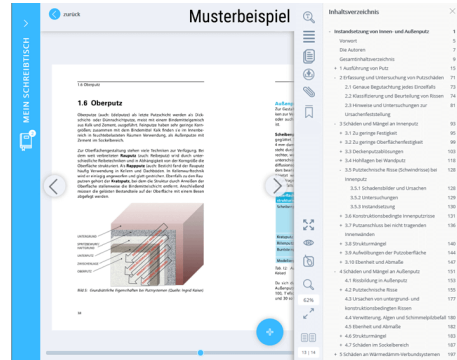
MEIN SCHREIBTISCH

zurück

Musterbeispiel

1 Oberputz

1.6 Oberputz

Oberputze (auch: Edelputze) als letzte Putzschicht werden als Außenputz meist aus mineralischen, organischen oder Silikatputzen hergestellt. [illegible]

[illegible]

Bild 5: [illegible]

Inhaltsverzeichnis

Instandsetzung von Innen- und Außenputz 1
Vorwort 5
Die Autoren 7
Gesamtinhaltsverzeichnis 9
1 Ausführung von Putz 15
2 Erfassung und Untersuchung von Putzschäden 71
2.1 Genaue Begutachtung jedes Einzelfalls 73
2.2 Klassifizierung und Beurteilung von Rissen 74
2.3 Hinweise und Untersuchungen zur Ursachenfeststellung 81
3 Schäden und Mängel an Innenputz 93
3.1 Zu geringe Festigkeit 95
3.2 Zu geringe Oberflächenfestigkeit 99
3.3 Deckenputzablösungen 103
3.4 Hohllagen bei Wandputz 118
3.5 Putztechnische Risse (Schwindrisse) bei Innenputz 121
3.5.1 Schadensbilder und Ursachen 126
3.5.2 Untersuchungen 129
3.5.3 Instandsetzung 130
3.6 Konstruktionsbedingte Innenputzrisse 131
3.7 Putzanschluss bei nicht tragenden Innenwänden 137
3.8 Strukturmängel 140
3.9 Aufwölbungen der Putzoberfläche 144
3.10 Ebenheit und Abmaße 147
4 Schäden und Mängel an Außenputz 151
4.1 Rissbildung in Außenputz 153
4.2 Putztechnische Risse 155
4.3 Ursachen von untergrund- und konstruktionsbedingten Rissen 160
4.4 Versalzung, Algen und Schimmelpilzbefall 180
4.5 Ebenheit und Abmaße 182
4.6 Strukturmängel 183
4.7 Schäden im Sockelbereich 187
5 Schäden an Wärmedämm-Verbundsystemen 191

62%

15 / 14